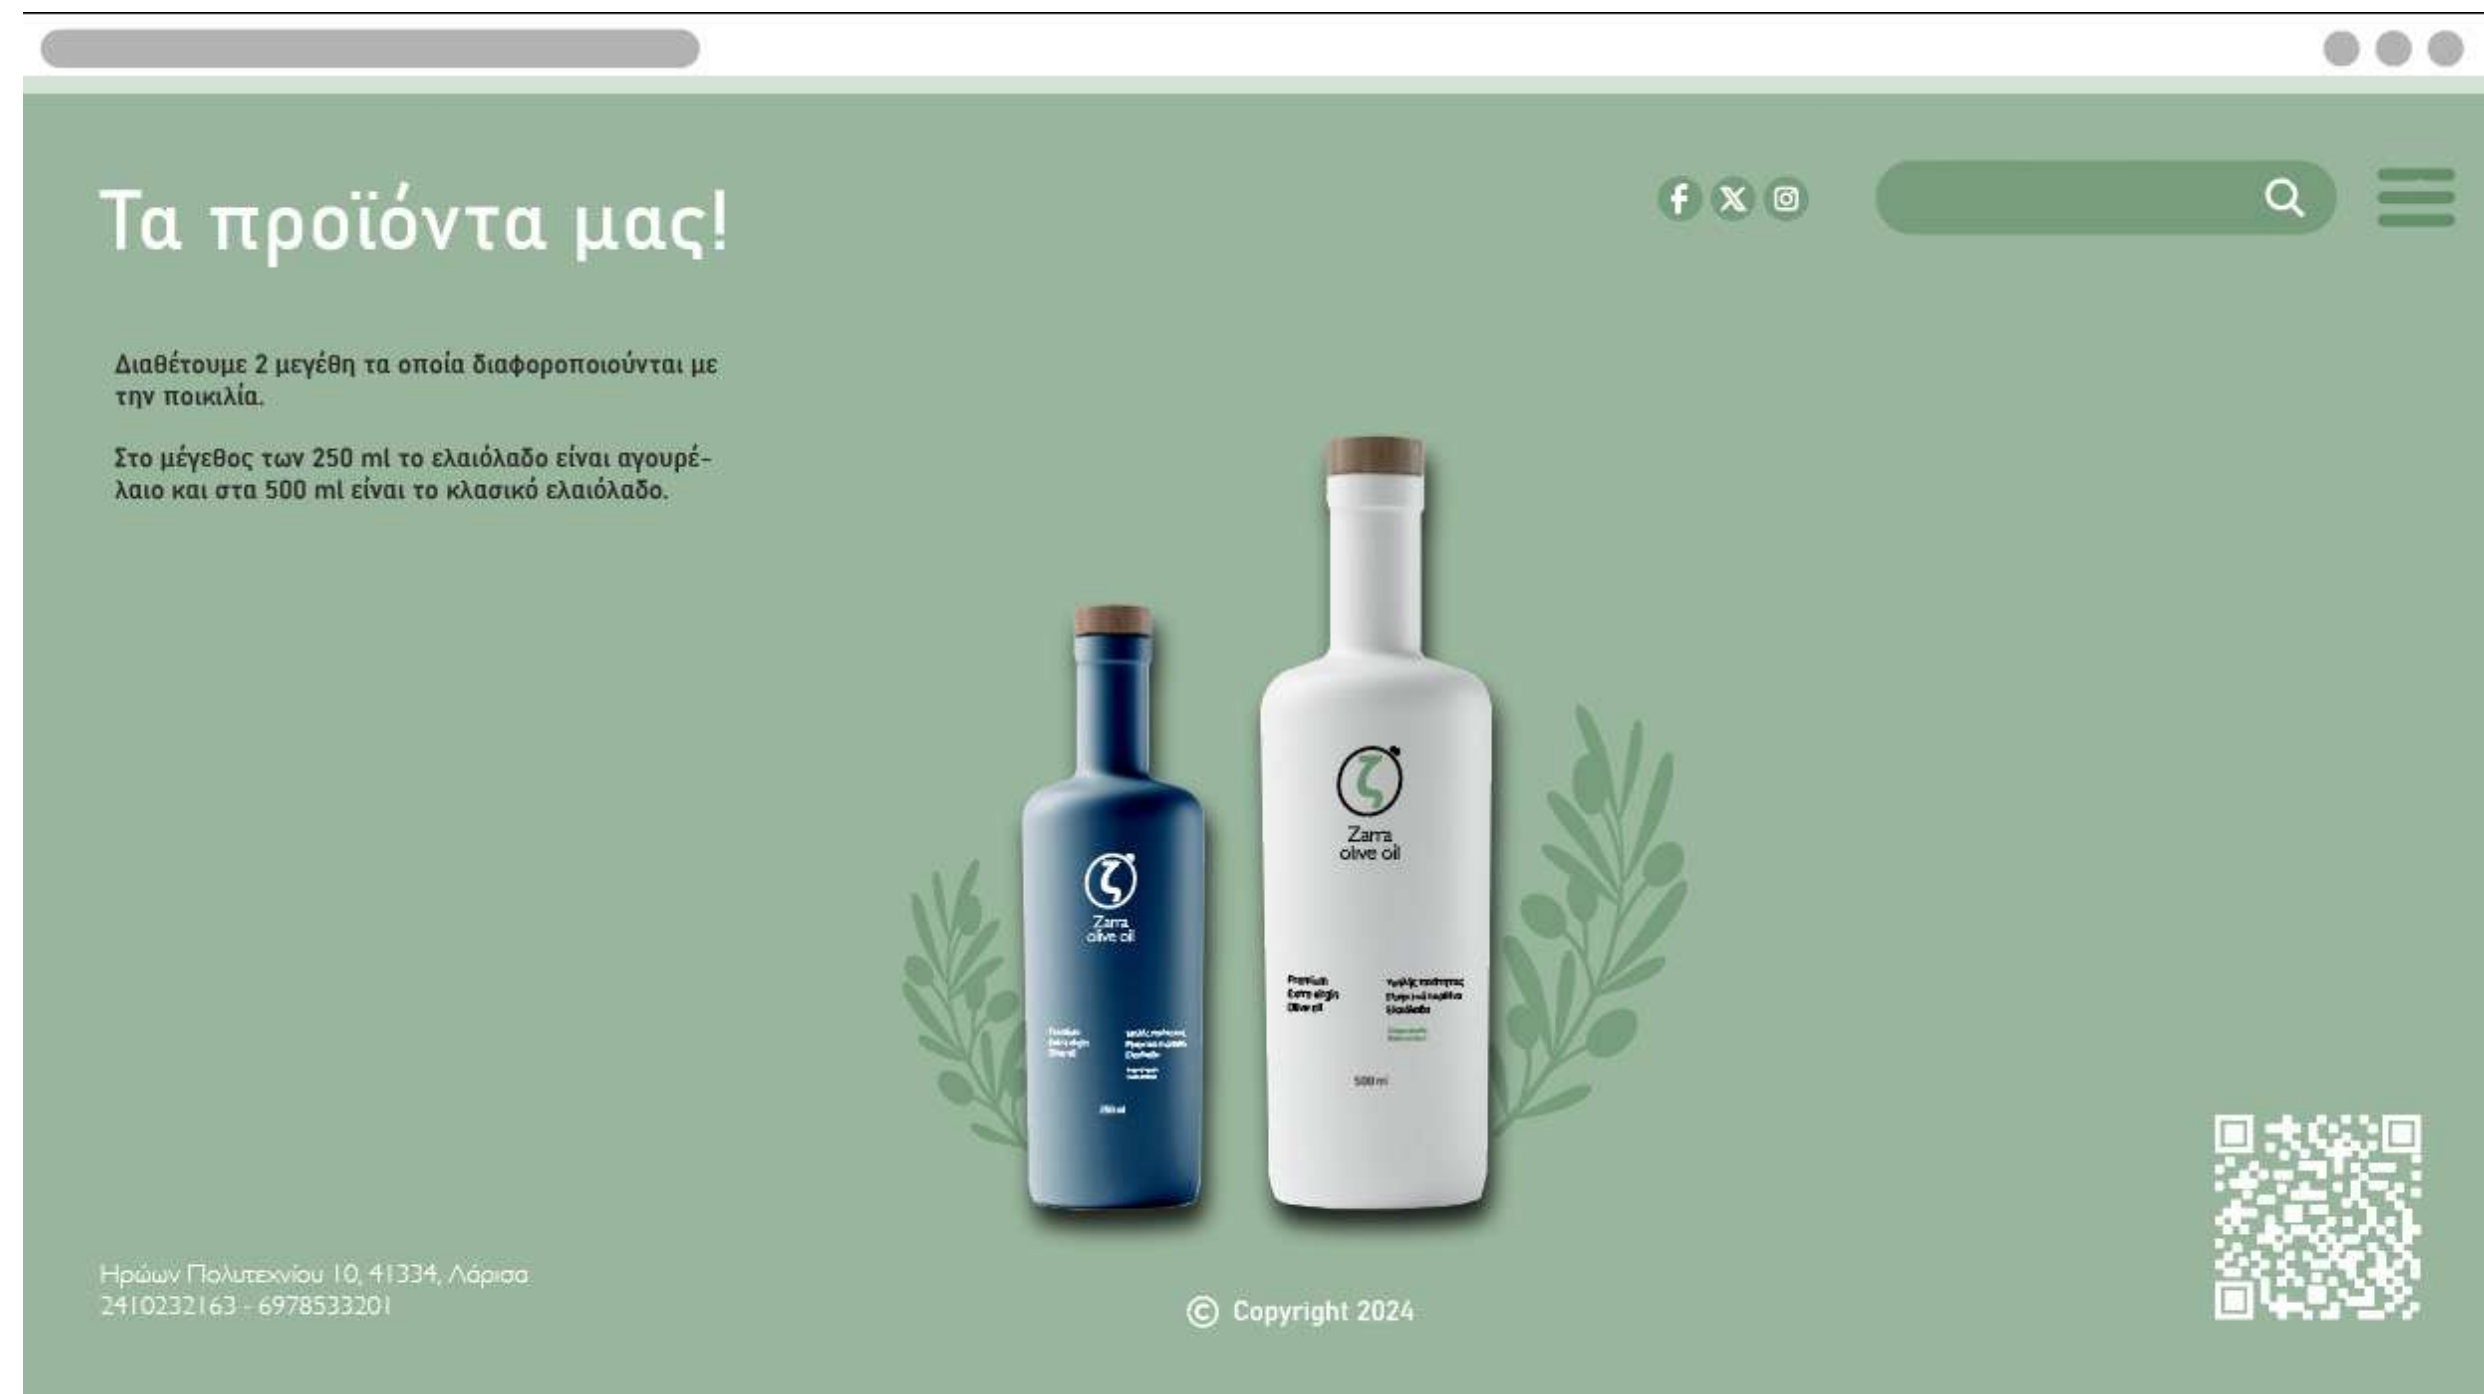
Τα προϊόντα μας!

Διαθέτουμε 2 μεγέθη τα οποία διαφοροποιούνται με την ποικιλία.

Στο μέγεθος των 250 ml το ελαιόλαδο είναι αγουρέλαιο και στα 500 ml είναι το κλασικό ελαιόλαδο.

Zarra olive oil

Zarra olive oil

Premium Extra virgin Olive oil

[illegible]

250 ml

500 ml

Ηρώων Πολυτεχνίου 10, 41334, Λάρισα
2410232163 - 6978533201

© Copyright 2024